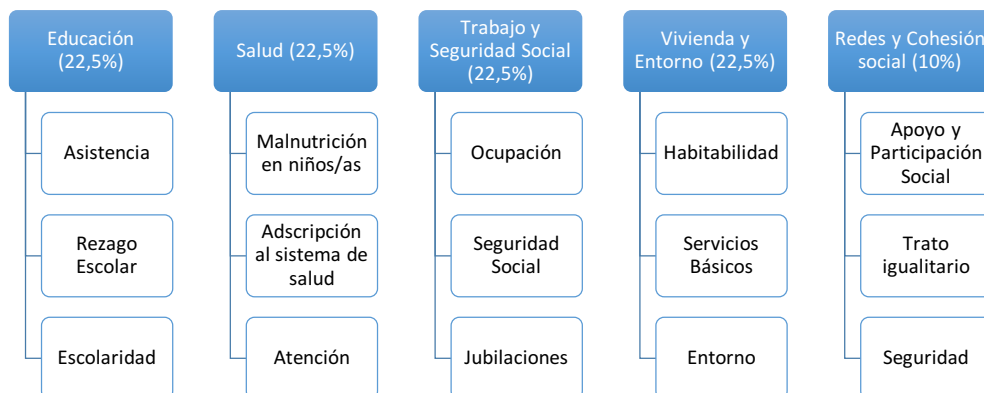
Educación (22,5%)

Asistencia

Rezago Escolar

Escolaridad

Salud (22,5%)

Malnutrición en niños/as

Adscripción al sistema de salud

Atención

Trabajo y Seguridad Social (22,5%)

Ocupación

Seguridad Social

Jubilaciones

Vivienda y Entorno (22,5%)

Habitabilidad

Servicios Básicos

Entorno

Redes y Cohesión social (10%)

Apoyo y Participación Social

Trato igualitario

Seguridad